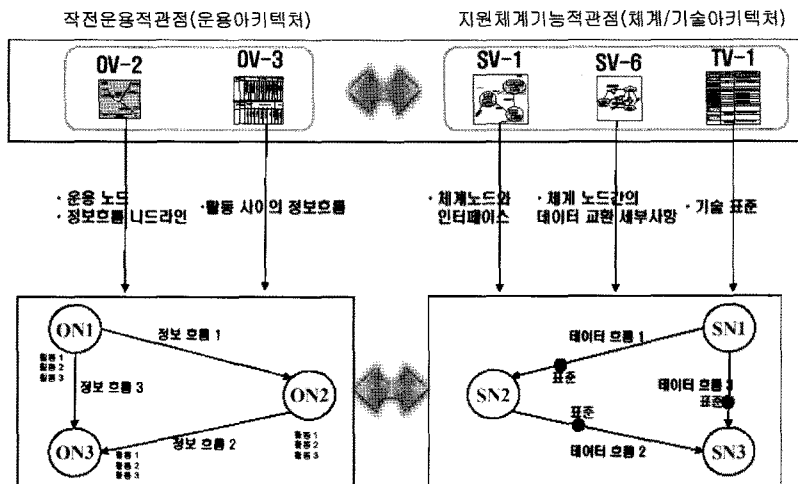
작전운용적관점(운용아키텍처)

지원체계기능적관점(체계/기술아키텍처)

OV-2

OV-3

SV-1

SV-6

TV-1

· 운용 노드
· 정보흐름 니드라인

·활동 사이의 정보흐름

· 체계노드와 인터페이스

· 체계 노드간의 데이터 교환 세부사항

· 기술 표준

ON1

정보 흐름 1

활동 1
활동 2
활동 3

정보 흐름 3

ON2

활동 1
활동 2
활동 3

정보 흐름 2

ON3

활동 1
활동 2
활동 3

데이터 흐름 1

SN1

표준

SN2

데이터 흐름 3

표준

표준

데이터 흐름 2

SN3